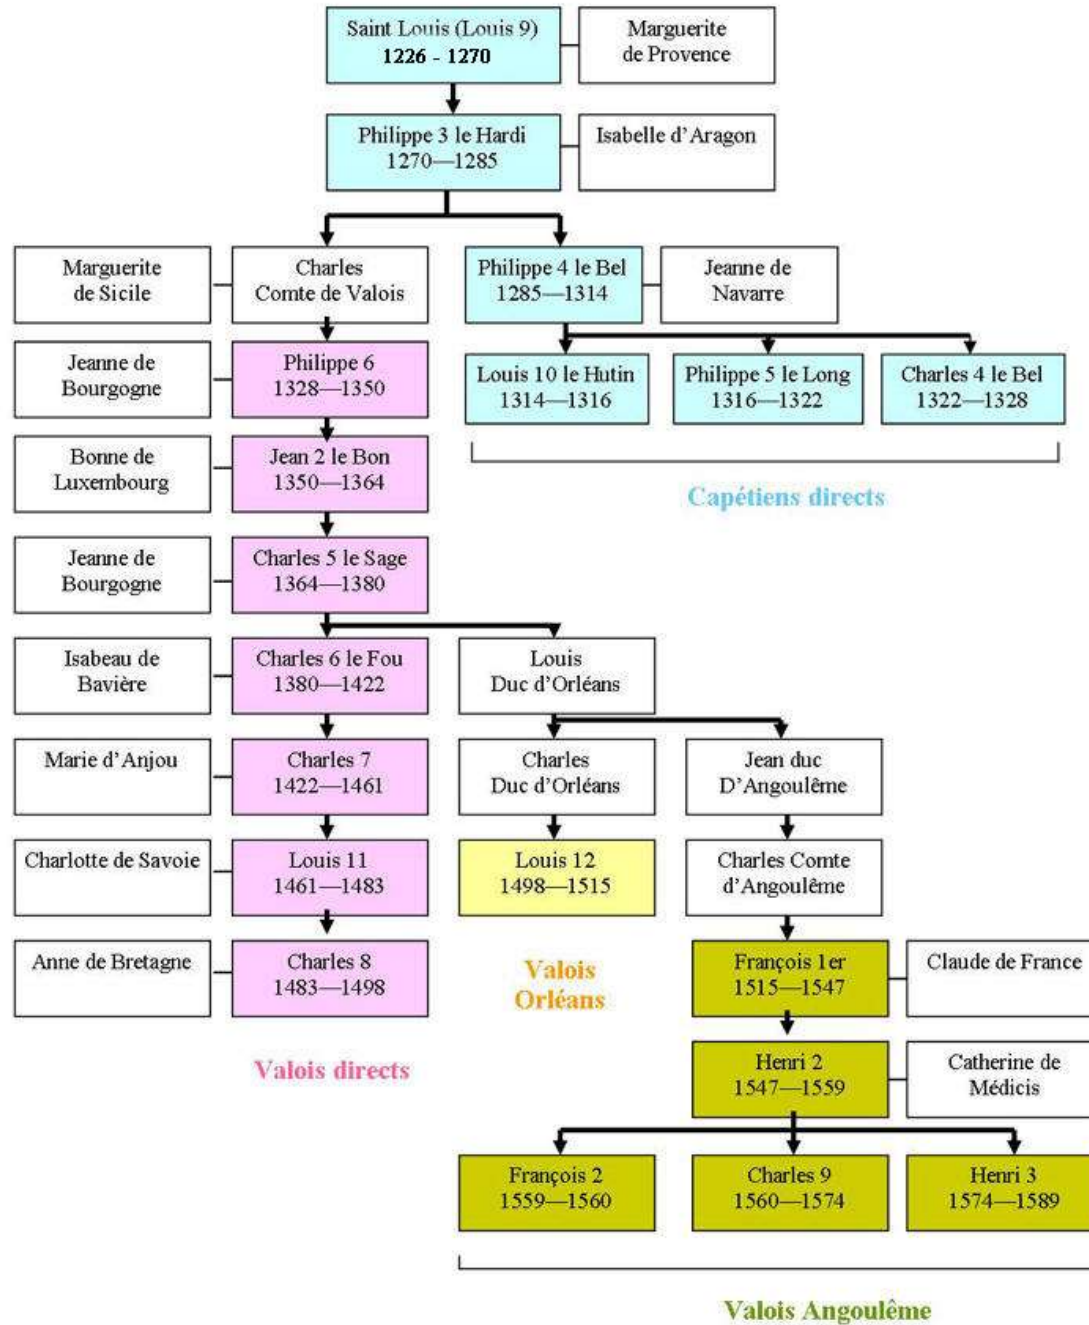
Saint Louis (Louis 9)
1226 - 1270

Marguerite de Provence

Philippe 3 le Hardi
1270—1285

Isabelle d'Aragon

Marguerite de Sicile

Charles Comte de Valois

Philippe 4 le Bel
1285—1314

Jeanne de Navarre

Jeanne de Bourgogne

Philippe 6
1328—1350

Louis 10 le Hutin
1314—1316

Philippe 5 le Long
1316—1322

Charles 4 le Bel
1322—1328

Bonne de Luxembourg

Jean 2 le Bon
1350—1364

Capétiens directs

Jeanne de Bourgogne

Charles 5 le Sage
1364—1380

Isabeau de Bavière

Charles 6 le Fou
1380—1422

Louis Duc d'Orléans

Marie d'Anjou

Charles 7
1422—1461

Charles Duc d'Orléans

Jean duc D'Angoulême

Charlotte de Savoie

Louis 11
1461—1483

Louis 12
1498—1515

Charles Comte d'Angoulême

Anne de Bretagne

Charles 8
1483—1498

Valois Orléans

François 1er
1515—1547

Claude de France

Valois directs

Henri 2
1547—1559

Catherine de Médicis

François 2
1559—1560

Charles 9
1560—1574

Henri 3
1574—1589

Valois Angoulême